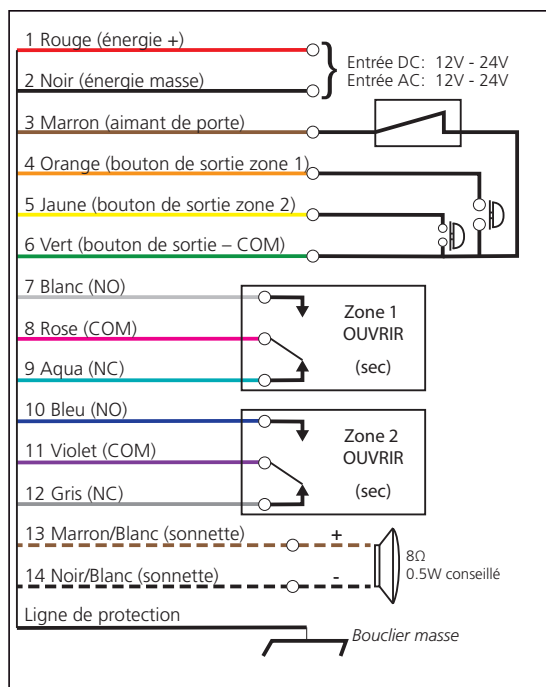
1 Rouge (énergie +)

2 Noir (énergie masse)

Entrée DC: 12V - 24V
Entrée AC: 12V - 24V

3 Marron (aimant de porte)

4 Orange (bouton de sortie zone 1)

5 Jaune (bouton de sortie zone 2)

6 Vert (bouton de sortie – COM)

7 Blanc (NO)

8 Rose (COM)

9 Aqua (NC)

Zone 1
OUVRIR
(sec)

10 Bleu (NO)

11 Violet (COM)

12 Gris (NC)

Zone 2
OUVRIR
(sec)

13 Marron/Blanc (sonnette) +

14 Noir/Blanc (sonnette) -

8Ω
0.5W conseillé

Ligne de protection

Bouclier masse